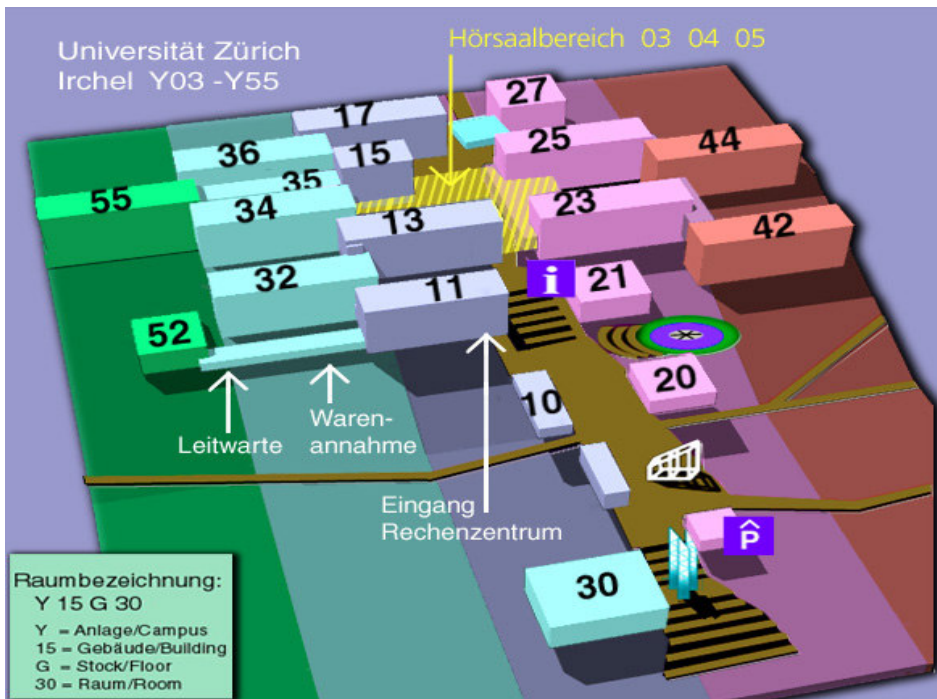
Universität Zürich
Irchel Y03 -Y55

Hörsaalbereich 03 04 05

27
17
25
44
36
15
35
55
23
34
13
42
i
21
32
11
52
20
10

Leitwarte

Waren-annahme

Eingang
Rechenzentrum

P̂

30

Raumbezeichnung:
Y 15 G 30
Y = Anlage/Campus
15 = Gebäude/Building
G = Stock/Floor
30 = Raum/Room